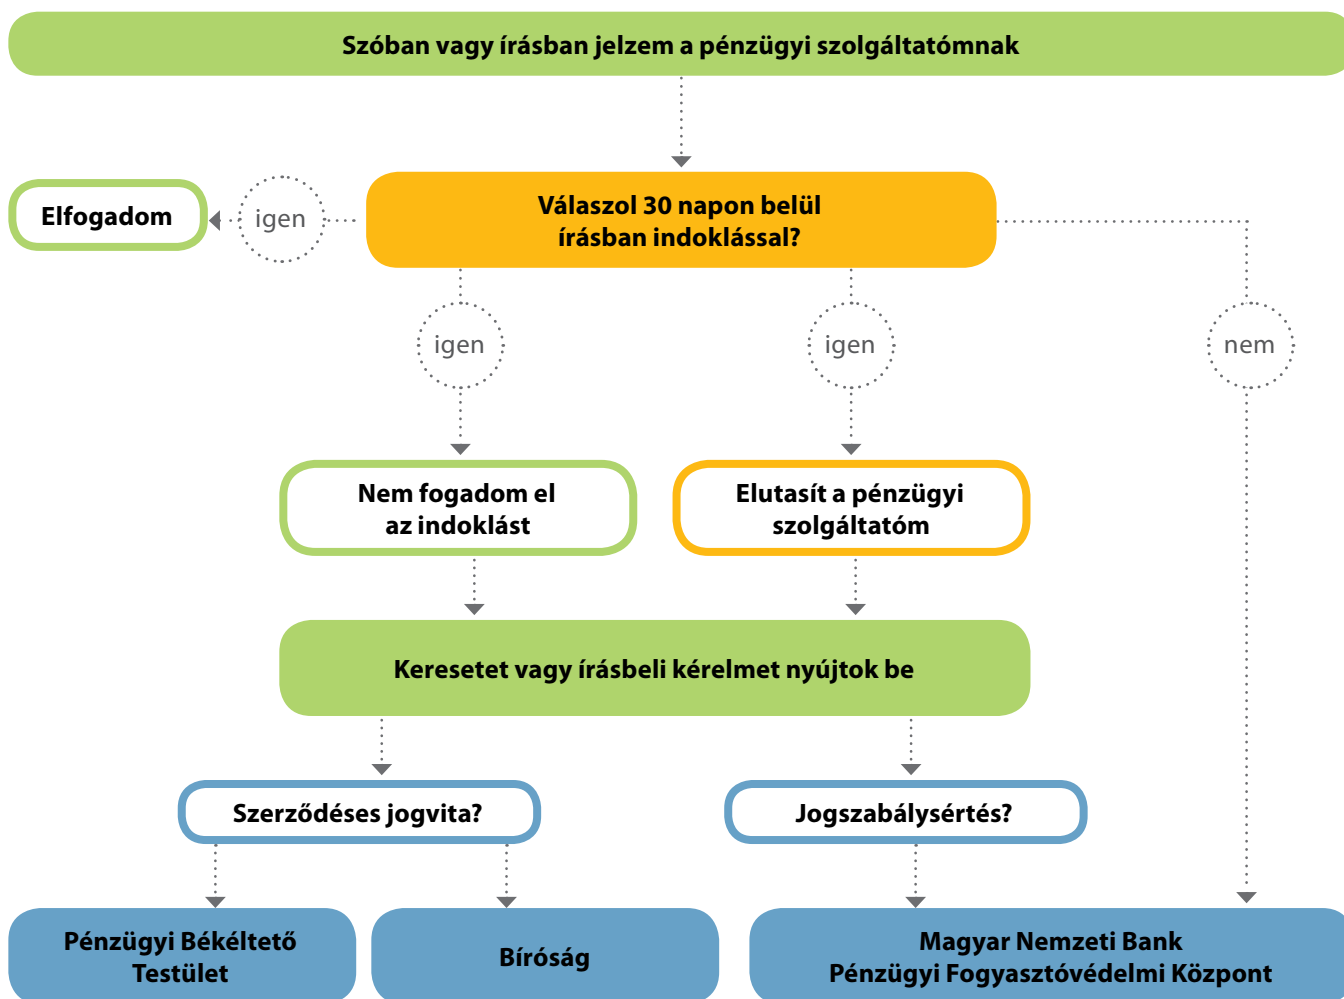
Szóban vagy írásban jelzem a pénzügyi szolgáltatómnak

Elfogadom

igen

Válaszol 30 napon belül írásban indoklással?

igen

igen

nem

Nem fogadom el az indoklást

Elutasít a pénzügyi szolgáltatóm

Keresetet vagy írásbeli kérelmet nyújtok be

Szerződéses jogvita?

Jogszabálysértés?

Pénzügyi Békéltető Testület

Bíróság

Magyar Nemzeti Bank Pénzügyi Fogyasztóvédelmi Központ